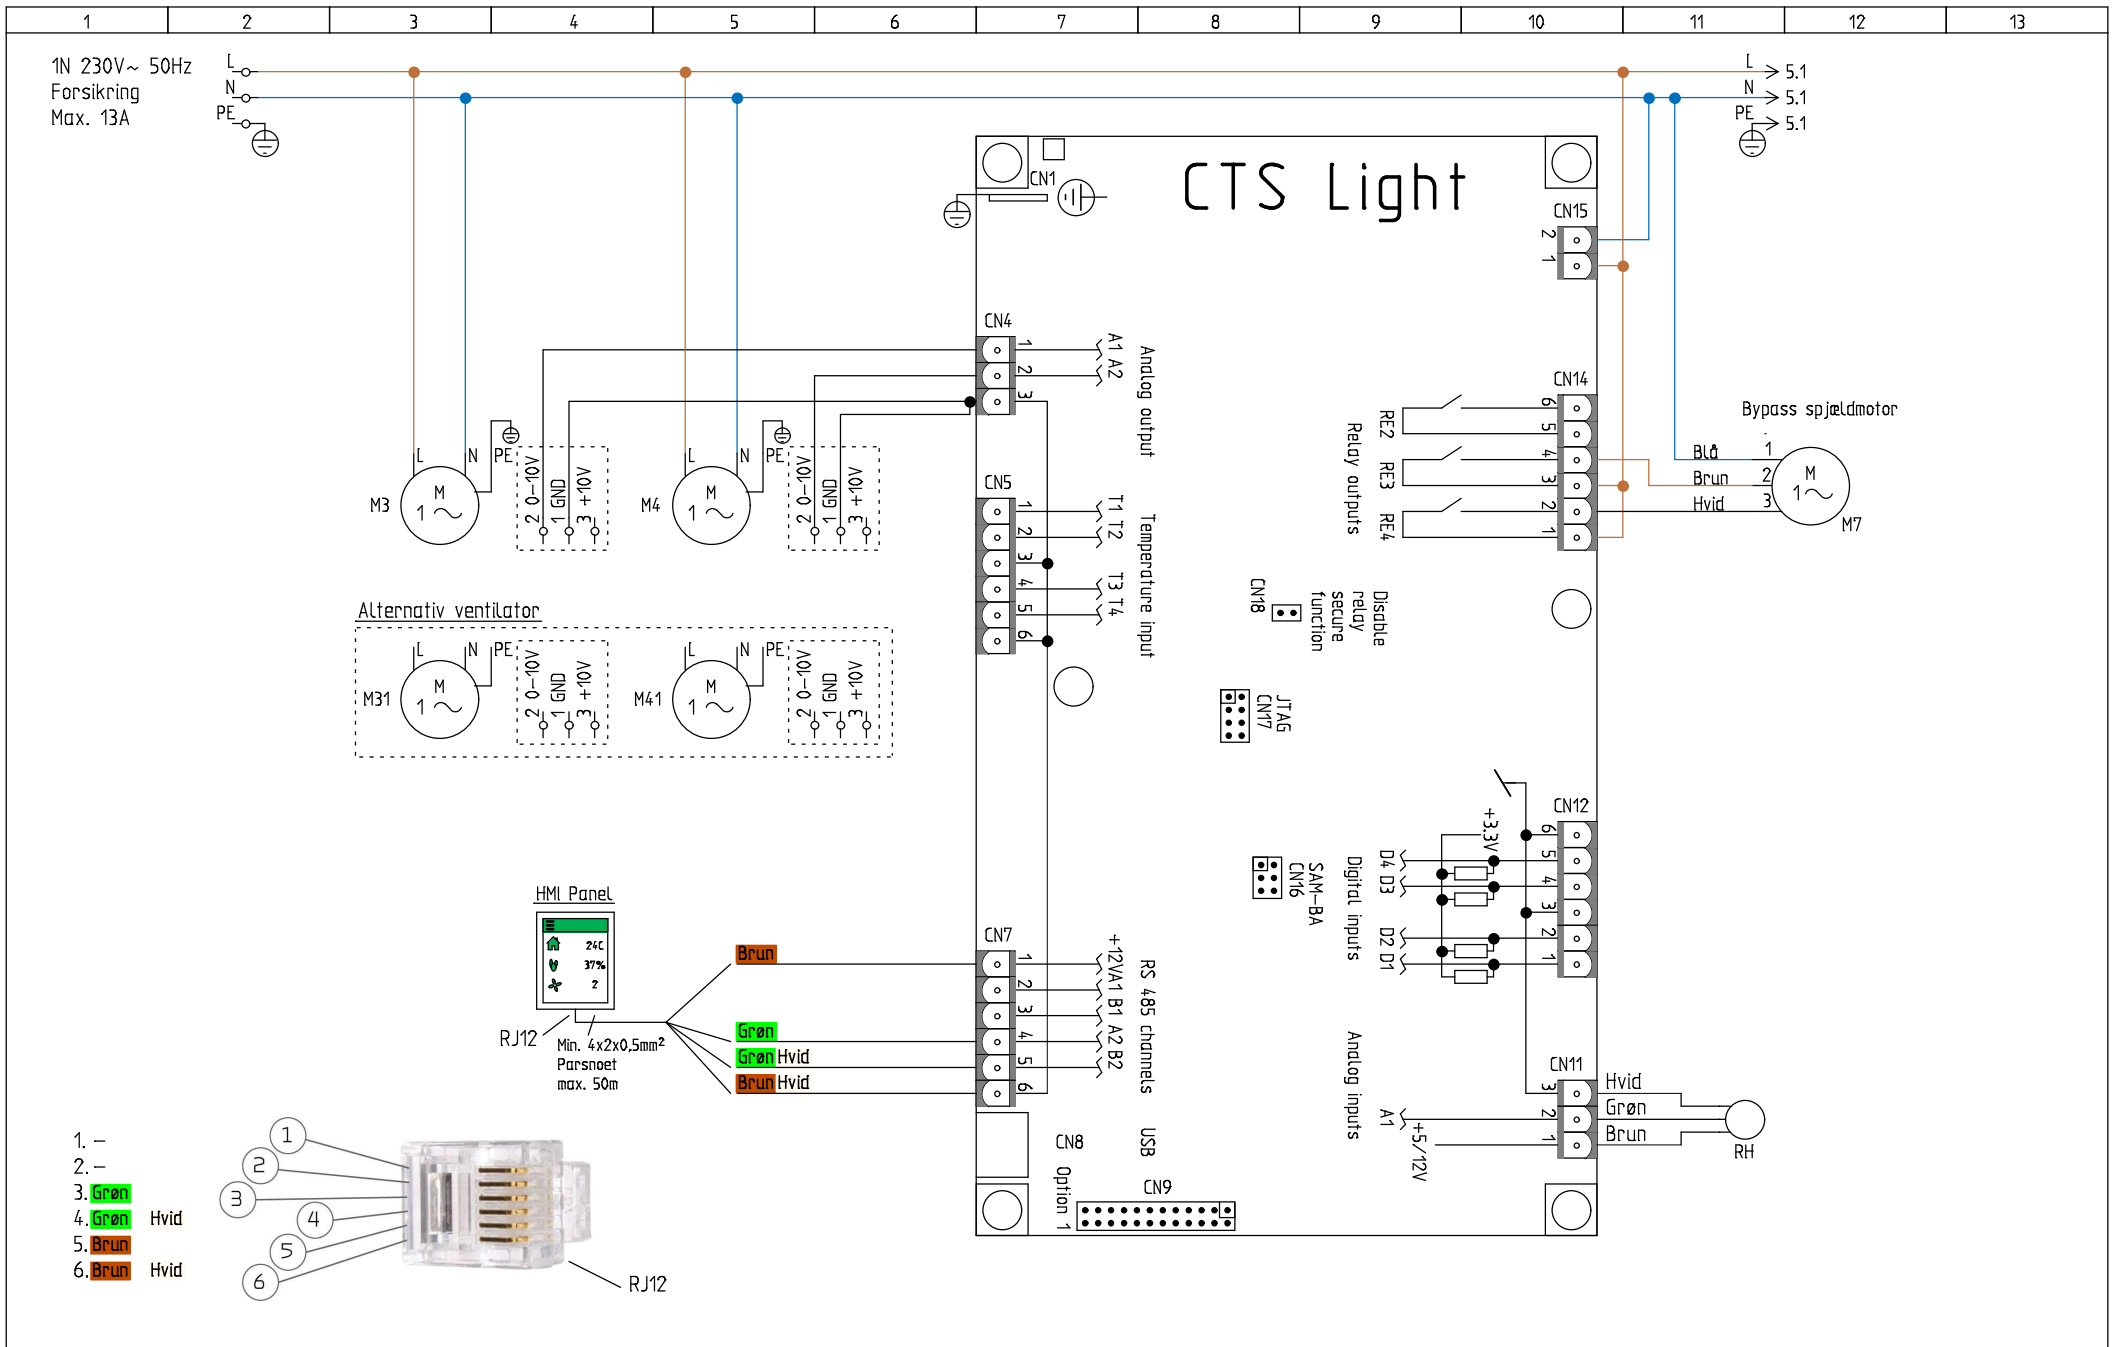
1 2 3 4 5 6 7 8 9 10 11 12 13

1N 230V~ 50Hz
Forsikring
Max. 13A

L
N
PE

L → 5.1
N → 5.1
PE → 5.1

CTS Light

CN1
CN15
2
1

CN4
1 A1
2 A2
3
Analog output

CN5
1 T1
2 T2
3
4 T3
5 T4
6
Temperature input

CN14
6
5
4
3
2
1
RE2 RE3 RE4
Relay outputs

Bypass spjældmotor
Blå 1
Brun 2
Hvid 3
M
1~
M7

CN18
Disable relay secure function

JTAG
CN17

L N PE
M3 M 1~
2 0-10V
1 GND
3 +10V

L N PE
M4 M 1~
2 0-10V
1 GND
3 +10V

Alternativ ventilator
L N PE
M31 M 1~
2 0-10V
1 GND
3 +10V

L N PE
M41 M 1~
2 0-10V
1 GND
3 +10V

CN12
6
5
4
3
2
1
+3,3V
D4 D3
D2 D1
Digital inputs

SAM-BA
CN16

HMI Panel
24C
37%
2

RJ12
Min. 4x2x0,5mm²
Parsnoet
max. 50m

Brun
Grøn
Grøn Hvid
Brun Hvid

CN7
1 +12V
2 A1
3 B1
4 A2
5 B2
6
RS 485 channels

CN11
3 Hvid
2 Grøn
1 Brun
A1
+5/12V
Analog inputs
RH

CN8
USB
Option 1
CN9

1. –
2. –
3. Grøn
4. Grøn Hvid
5. Brun
6. Brun Hvid

1 2 3 4 5 6
RJ12